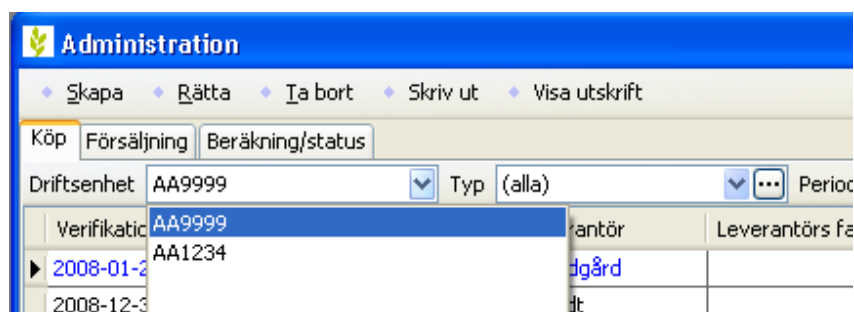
Administration

Skapa  Rätta  Ta bort  Skriv ut  Visa utskrift

Köp  Försäljning  Beräkning/status

Driftsenhet AA9999  Typ (alla)  Period

Verifikati  AA9999  rantör  Leverantörs fa

2008-01-2  AA1234  dgård

2008-12-3  dt